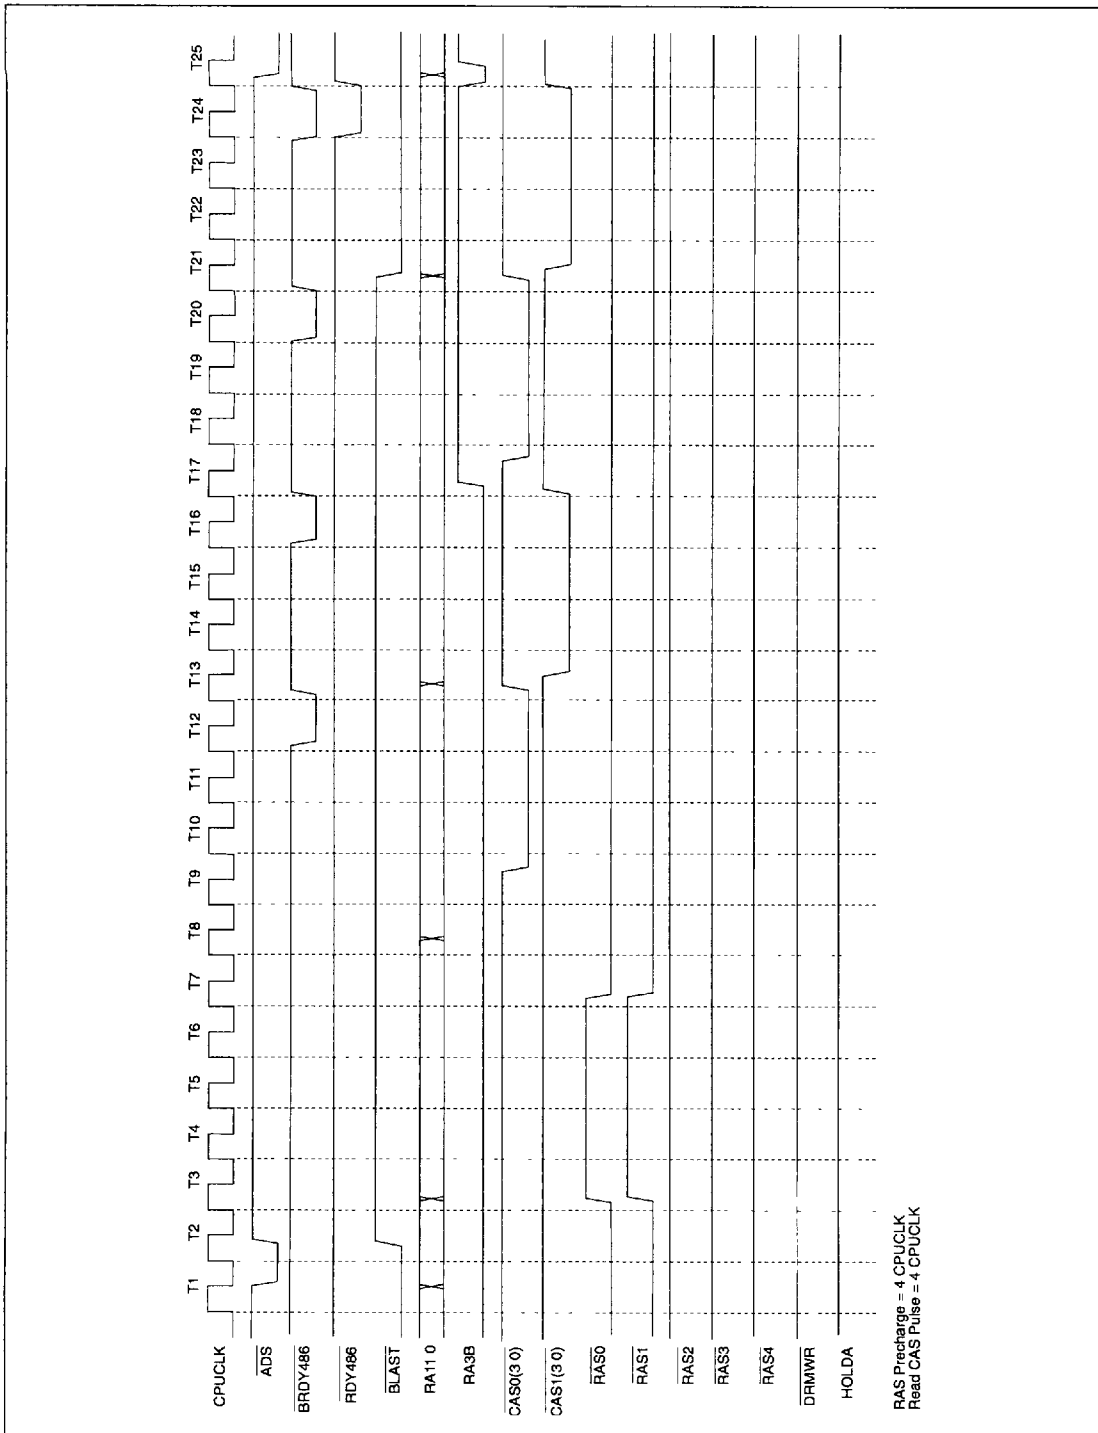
T1 T2 T3 T4 T5 T6 T7 T8 T9 T10 T11 T12 T13 T14 T15 T16 T17 T18 T19 T20 T21 T22 T23 T24 T25

CPUCLK

$\overline{ADS}$

$\overline{BRDY486}$

$\overline{RDY486}$

$\overline{BLAST}$

RA11 0

RA3B

$\overline{CAS0(3\ 0)}$

$\overline{CAS1(3\ 0)}$

$\overline{RAS0}$

$\overline{RAS1}$

$\overline{RAS2}$

$\overline{RAS3}$

$\overline{RAS4}$

$\overline{DRMWR}$

HOLDA

RAS Precharge = 4 CPUCLK
Read CAS Pulse = 4 CPUCLK